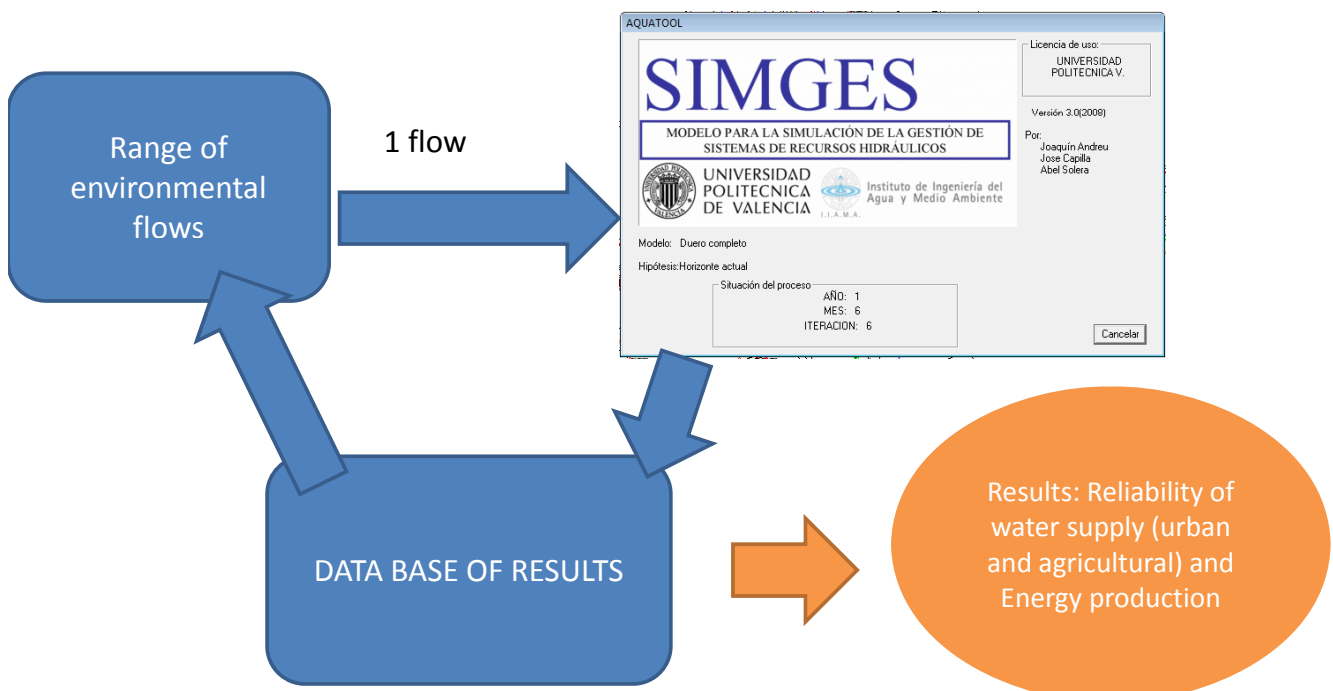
Range of environmental flows

1 flow

AQUATOOL

SIMGES

MODELO PARA LA SIMULACIÓN DE LA GESTIÓN DE SISTEMAS DE RECURSOS HIDRÁULICOS

UNIVERSIDAD POLITECNICA DE VALENCIA

Instituto de Ingeniería del Agua y Medio Ambiente

I.I.A.M.A.

Licencia de uso:
UNIVERSIDAD POLITECNICA V.

Versión 3.0(2009)

Por:
Joaquín Andreu
Jose Capilla
Abel Solera

Modelo: Duero completo

Hipótesis:Horizonte actual

Situación del proceso
AÑO: 1
MES: 6
ITERACION: 6

Cancelar

DATA BASE OF RESULTS

Results: Reliability of water supply (urban and agricultural) and Energy production